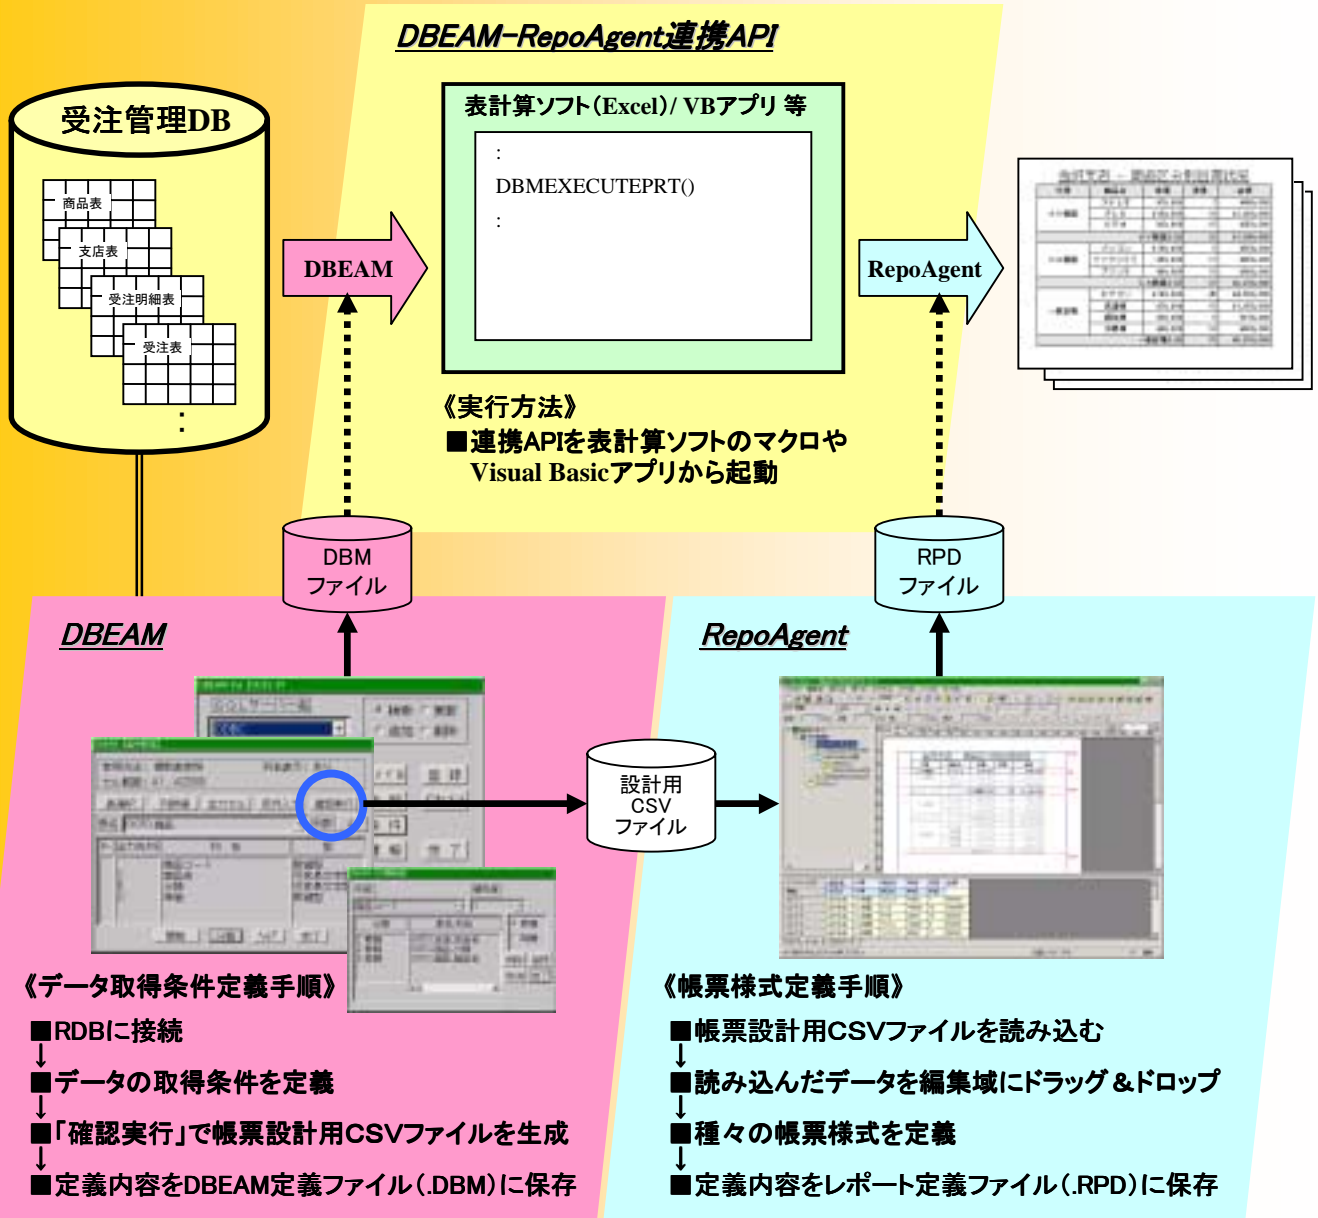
DBEAM-RepoAgent連携API

受注管理DB

商品表
支店表
受注明細表
受注表
:

表計算ソフト(Excel)/ VBアプリ 等

:
DBMEXECUTEPRT()
:

DBEAM

RepoAgent

《実行方法》
■連携APIを表計算ソフトのマクロやVisual Basicアプリから起動

DBM ファイル

RPD ファイル

DBEAM

RepoAgent

設計用 CSV ファイル

《データ取得条件定義手順》
■RDBに接続
↓
■データの取得条件を定義
↓
■「確認実行」で帳票設計用CSVファイルを生成
↓
■定義内容をDBEAM定義ファイル(.DBM)に保存

《帳票様式定義手順》
■帳票設計用CSVファイルを読み込む
↓
■読み込んだデータを編集域にドラッグ&ドロップ
↓
■種々の帳票様式を定義
↓
■定義内容をレポート定義ファイル(.RPD)に保存